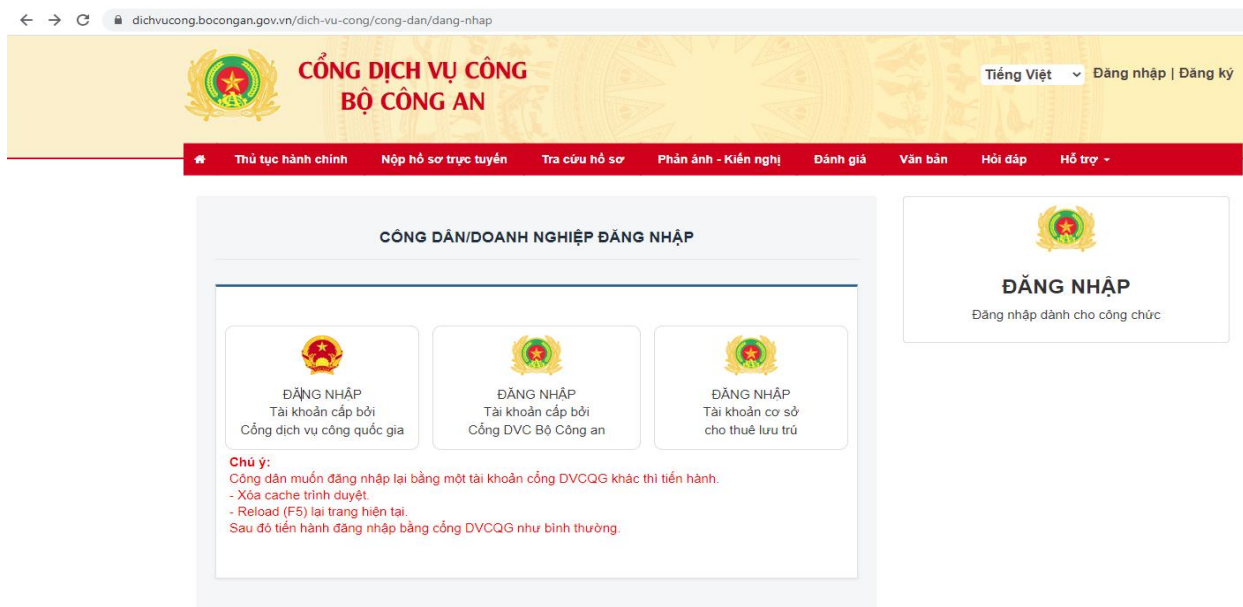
dichvucong.bocongan.gov.vn/dich-vu-cong/cong-dan/dang-nhap

CỔNG DỊCH VỤ CÔNG
BỘ CÔNG AN

Tiếng Việt Đăng nhập | Đăng ký

Thủ tục hành chính Nộp hồ sơ trực tuyến Tra cứu hồ sơ Phản ánh - Kiến nghị Đánh giá Văn bản Hỏi đáp Hỗ trợ

CÔNG DÂN/DOANH NGHIỆP ĐĂNG NHẬP

ĐĂNG NHẬP
Tài khoản cấp bởi
Cổng dịch vụ công quốc gia

ĐĂNG NHẬP
Tài khoản cấp bởi
Cổng DVC Bộ Công an

ĐĂNG NHẬP
Tài khoản cơ sở
cho thuê lưu trú

Chú ý:
Công dân muốn đăng nhập lại bằng một tài khoản cổng DVCQG khác thì tiến hành.
- Xóa cache trình duyệt.
- Reload (F5) lại trang hiện tại.
Sau đó tiến hành đăng nhập bằng cổng DVCQG như bình thường.

ĐĂNG NHẬP
Đăng nhập dành cho công chức